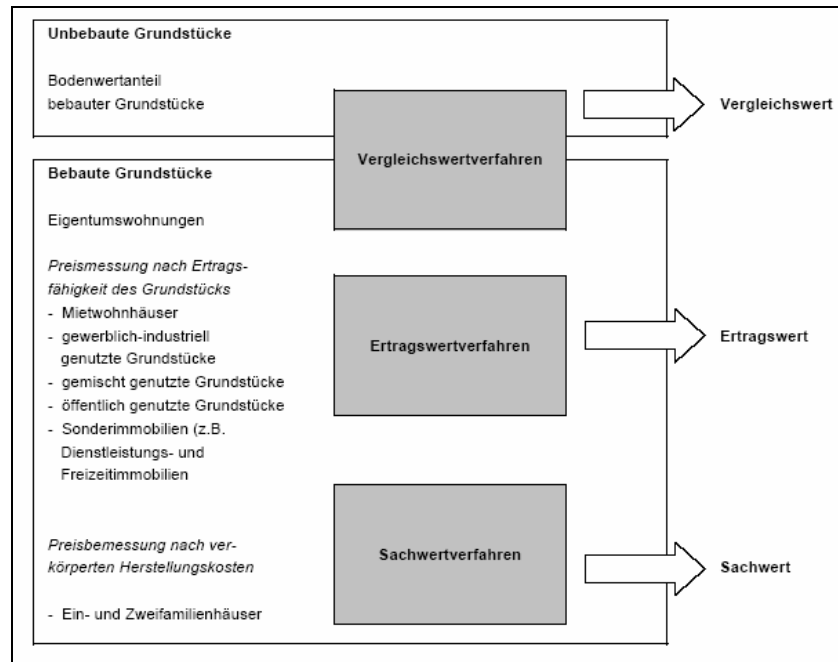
Unbebaute Grundstücke

Bodenwertanteil bebauter Grundstücke

Vergleichswert

Vergleichswertverfahren

Bebaute Grundstücke

Eigentumswohnungen

Preismessung nach Ertragsfähigkeit des Grundstücks
- Mietwohnhäuser
- gewerblich-industriell genutzte Grundstücke
- gemischt genutzte Grundstücke
- öffentlich genutzte Grundstücke
- Sonderimmobilien (z.B. Dienstleistungs- und Freizeitimmobilien

Ertragswertverfahren

Ertragswert

Preisbemessung nach verkörperten Herstellungskosten

- Ein- und Zweifamilienhäuser

Sachwertverfahren

Sachwert